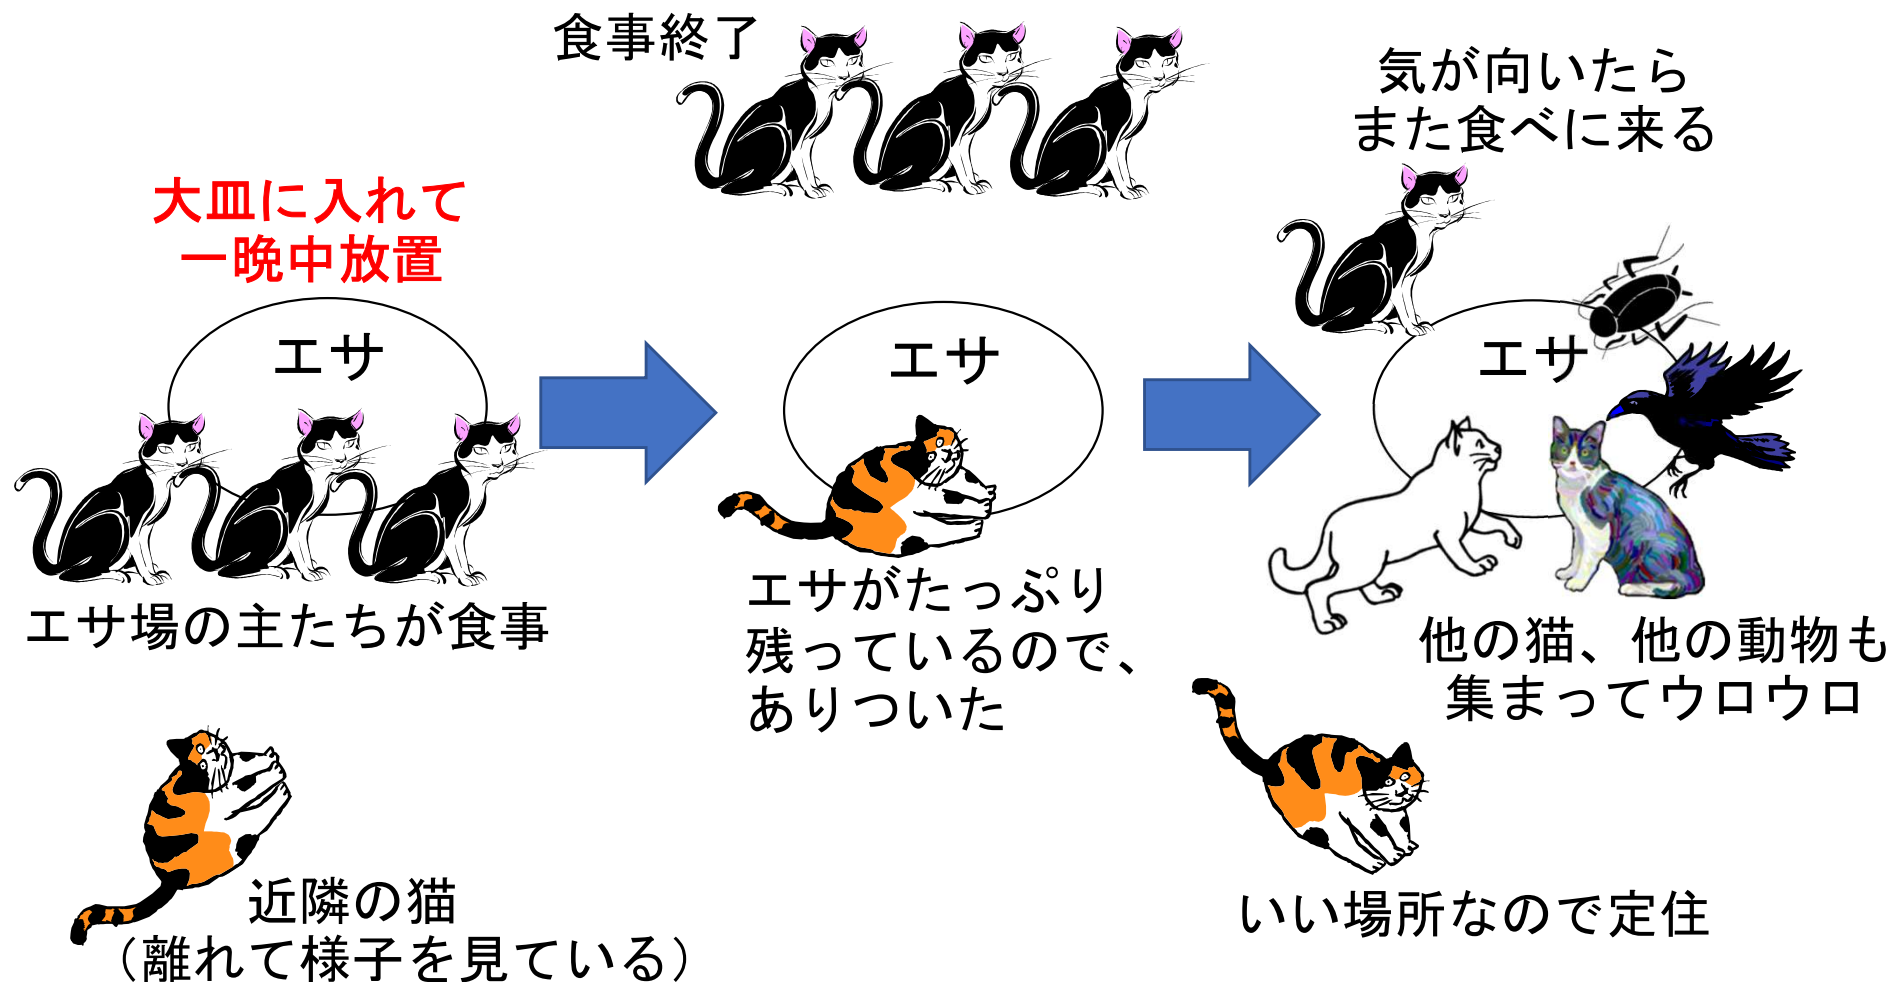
食事終了

大皿に入れて
一晩中放置

エサ

エサ場の主たちが食事

近隣の猫
（離れて様子を見ている）

エサ

エサがたっぷり
残っているので、
ありついた

気が向いたら
また食べに来る

エサ

他の猫、他の動物も
集まってウロウロ

いい場所なので定住